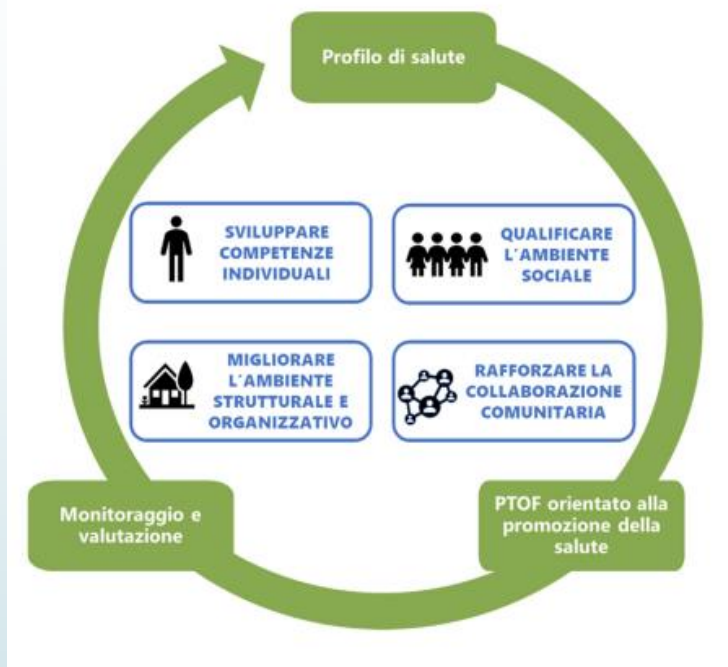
Profilo di salute

SVILUPPARE COMPETENZE INDIVIDUALI

QUALIFICARE L´AMBIENTE SOCIALE

MIGLIORARE L´AMBIENTE STRUTTURALE E ORGANIZZATIVO

RAFFORZARE LA COLLABORAZIONE COMUNITARIA

PTOF orientato alla promozione della salute

Monitoraggio e valutazione